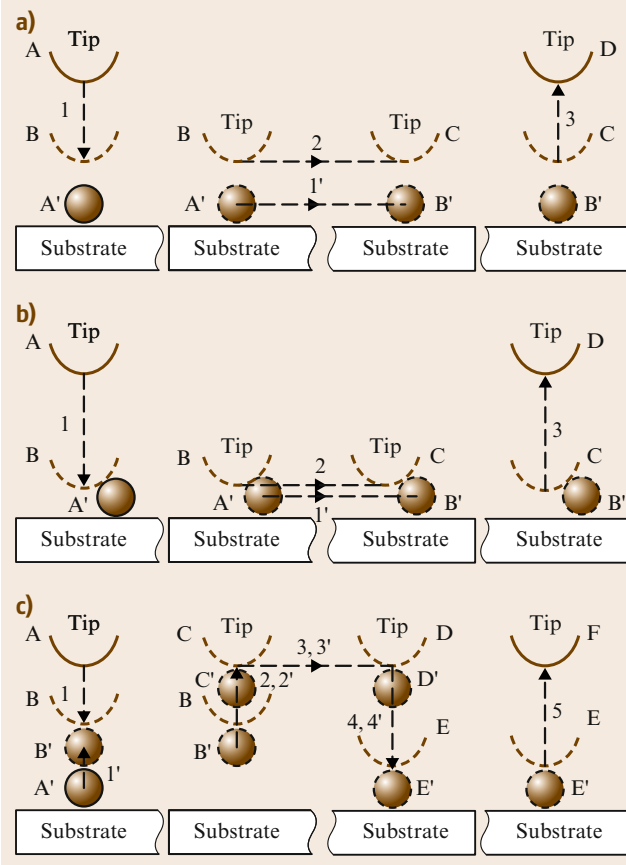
a)
A Tip
1
B
A'
Substrate
B Tip
2
Tip C
A'
1'
B'
Substrate
Substrate
Tip D
3
C
B'
Substrate

b)
A Tip
1
B
A'
Substrate
B Tip
2
Tip C
A'
1'
B'
Substrate
Substrate
Tip D
3
C
B'
Substrate

c)
A Tip
B 1
B'
A'
1'
Substrate
C Tip
3, 3'
Tip D
C'
2, 2'
B
B'
D'
4, 4'
E
E'
Substrate
Substrate
Tip F
5
E
E'
Substrate